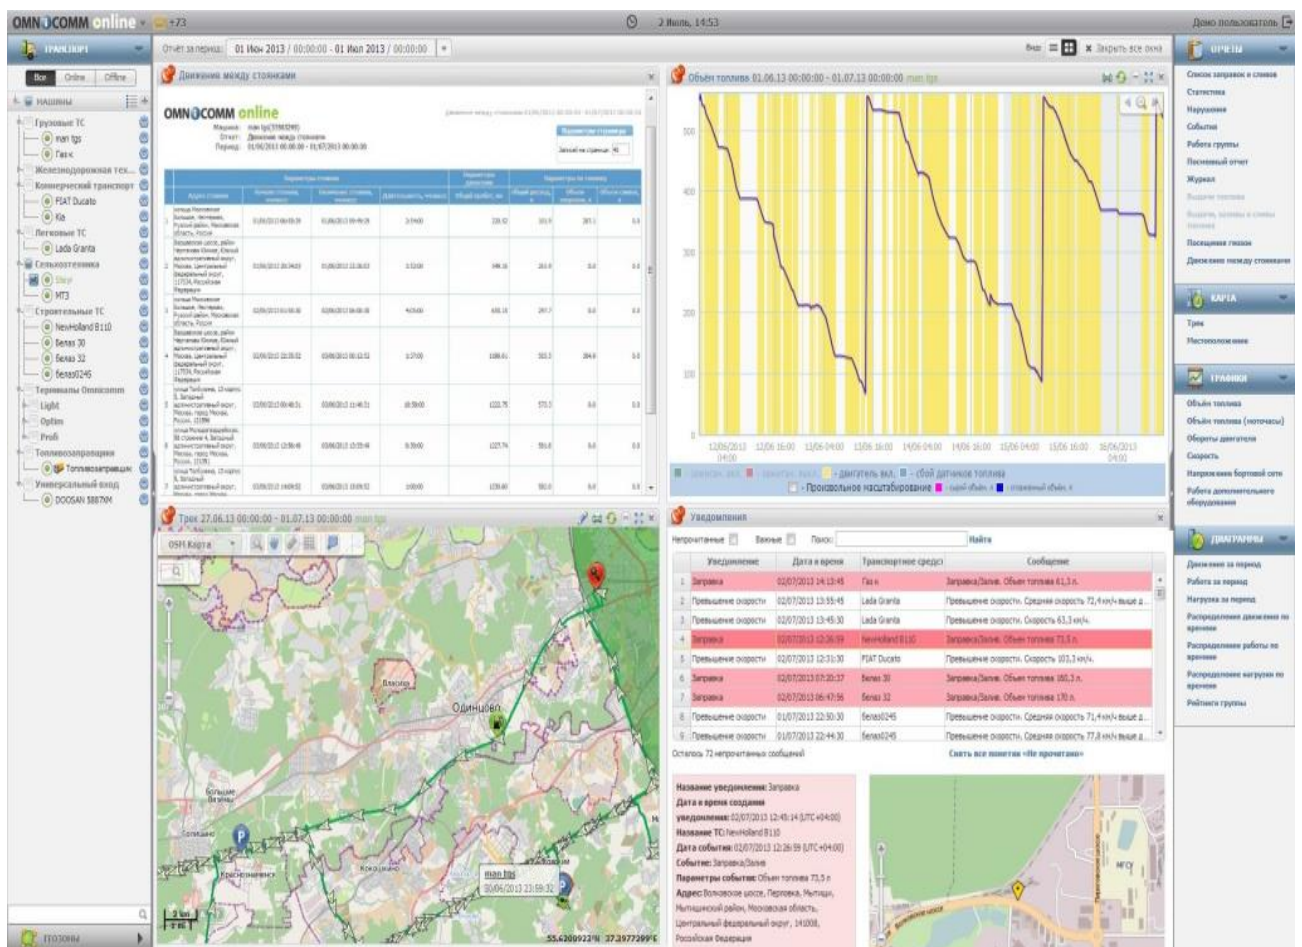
OMNICOMM online +73

2 Июль, 14:53

Демо пользователь

ТРАНСПОРТ

Все Online Offline

МАШИНЫ

Грузовые ТС
man tgs
Газ-к
Железнодорожная тех...
Коммерческий транспорт
FIAT Ducato
Kia
Легковые ТС
Lada Granta
Сельхозтехника
Deер
МТЗ
Строительные ТС
NewHolland B110
Белаз 30
Белаз 32
белаз0245
Терминалы Omnicomm
Light
Optim
Profi
Топливозаправщики
Топливозаправщик
Универсальный вход
DOOSAN S887XM

ГЕОЗОНЫ

Отчет за период: 01 Июн 2013 / 00:00:00 - 01 Июл 2013 / 00:00:00

Вид: Закрыть все окна

Движение между стоянками

OMNICOMM online

Машина: man tgs
Отчет: Движение между стоянками
Период: 01/06/2013 00:00:00 - 01/07/2013 00:00:00

Параметры страницы

Объем топлива 01.06.13 00:00:00 - 01.07.13 00:00:00 man tgs

500
400
300
200
100

12/06/2013 04:00 12/06 16:00 13/06 04:00 13/06 16:00 14/06 04:00 14/06 16:00 15/06 04:00 15/06 16:00 16/06/2013 04:00

- двигатель вкл. - сбой датчиков топлива
- Произвольное масштабирование

Трек 27.06.13 00:00:00 - 01.07.13 00:00:00 man tgs

OSM Карта

Власиха
Одинцово
Большие Вяземы
Краснознаменск
Кокошкино

man tgs
30/06/2013 23:59:32

2 km
1 mi

55.6208922°N 37.2977299°E

Уведомления

Непрочитанные Важные Поиск: Найти

| | Уведомление | Дата и время | Транспортное средство | Сообщение |
|---|---|---|---|---|
| 1 | Заправка | 02/07/2013 14:13:45 | Газ-н | Заправка/Залив. Объем топлива 61,3 л. |
| 2 | Превышение скорости | 02/07/2013 13:55:45 | Lada Granta | Превышение скорости. Средняя скорость 72,4 км/ч выше д... |
| 3 | Превышение скорости | 02/07/2013 13:45:30 | Lada Granta | Превышение скорости. Скорость 61,3 км/ч. |
| 4 | Заправка | 02/07/2013 12:26:59 | NewHolland B110 | Заправка/Залив. Объем топлива 73,5 л. |
| 5 | Превышение скорости | 02/07/2013 12:31:30 | FIAT Ducato | Превышение скорости. Скорость 103,3 км/ч. |
| 6 | Заправка | 02/07/2013 07:20:37 | Белаз 30 | Заправка/Залив. Объем топлива 180,3 л. |
| 7 | Заправка | 02/07/2013 06:47:56 | Белаз 32 | Заправка/Залив. Объем топлива 170 л. |
| 8 | Превышение скорости | 01/07/2013 22:50:30 | белаз0245 | Превышение скорости. Средняя скорость 71,4 км/ч выше д... |
| 9 | Превышение скорости | 01/07/2013 22:44:30 | белаз0245 | Превышение скорости. Средняя скорость 77,8 км/ч выше д... |

Осталось 72 непрочитанных сообщений

Снять все пометки «Не прочитано»

Название уведомления: Заправка
Дата и время создания уведомления: 02/07/2013 12:45:14 (UTC+04:00)
Название ТС: NewHolland B110
Дата события: 02/07/2013 12:26:59 (UTC+04:00)
Событие: Заправка/Залив
Параметры события: Объем топлива 73,5 л
Адрес: Волковское шоссе, Перловка, Мытищи, Мытищинский район, Московская область, Центральный федеральный округ, 141008, Российская Федерация

МГОУ

ОТЧЕТЫ

Список заправок и сливов
Статистика
Нарушения
События
Работа группы
Посменный отчет
Журнал
Выдача топлива
Посещаемые геозоны
Движение между стоянками

КАРТА

Трек
Местоположение

ГРАФИКИ

Объем топлива
Объем топлива (моточасы)
Обороты двигателя
Скорость
Напряжение бортовой сети
Работа дополнительного оборудования

ДИАГРАММЫ

Движение за период
Работа за период
Нагрузка за период
Распределение движения по времени
Распределение работы по времени
Распределение нагрузки по времени
Рейтинги группы